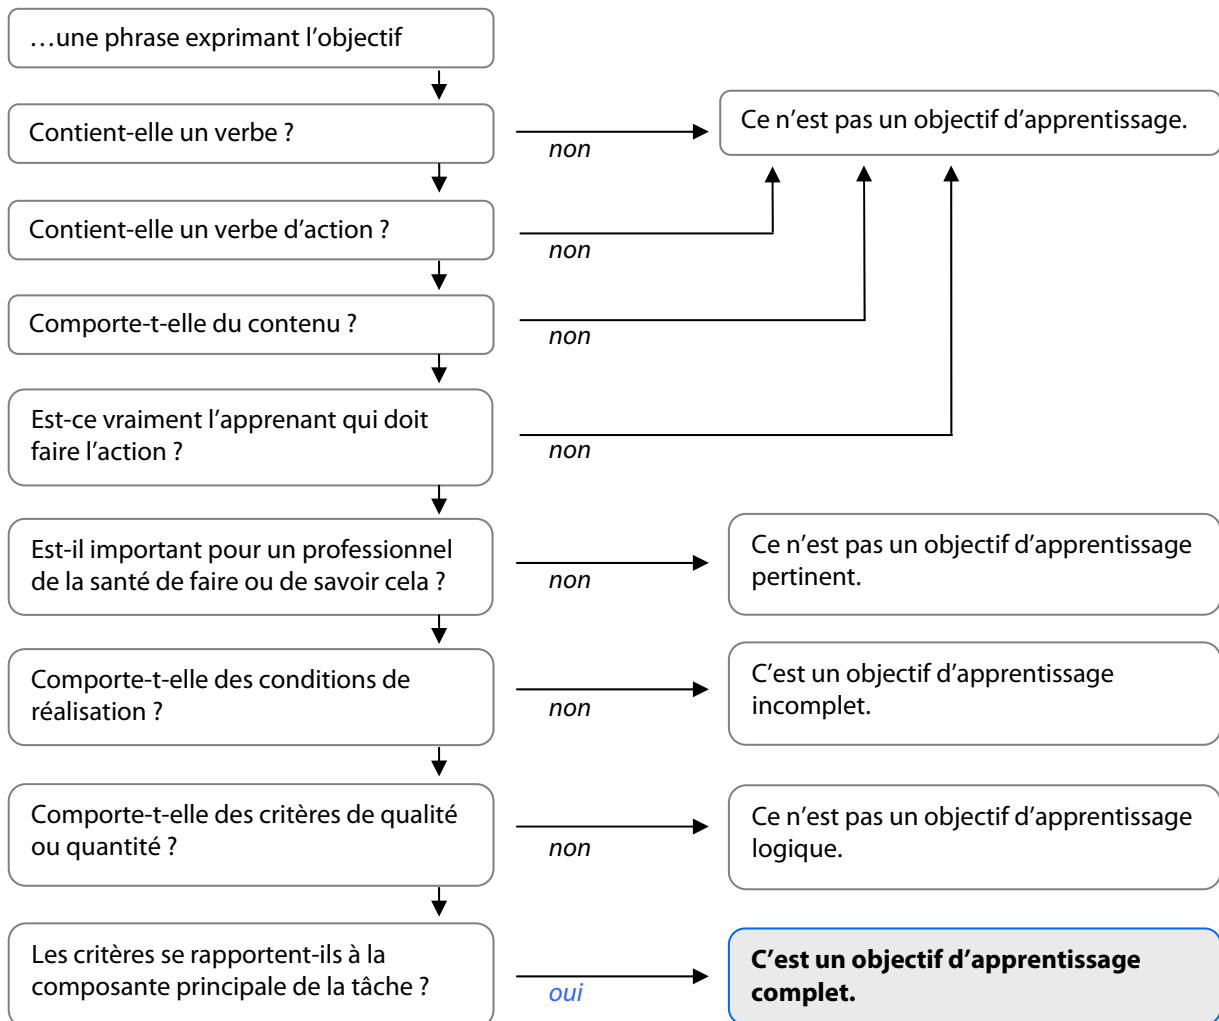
…une phrase exprimant l'objectif

Contient-elle un verbe ?

non

Ce n'est pas un objectif d'apprentissage.

Contient-elle un verbe d'action ?

non

Comporte-t-elle du contenu ?

non

Est-ce vraiment l'apprenant qui doit faire l'action ?

non

Est-il important pour un professionnel de la santé de faire ou de savoir cela ?

non

Ce n'est pas un objectif d'apprentissage pertinent.

Comporte-t-elle des conditions de réalisation ?

non

C'est un objectif d'apprentissage incomplet.

Comporte-t-elle des critères de qualité ou quantité ?

non

Ce n'est pas un objectif d'apprentissage logique.

Les critères se rapportent-ils à la composante principale de la tâche ?

oui

**C'est un objectif d'apprentissage complet.**